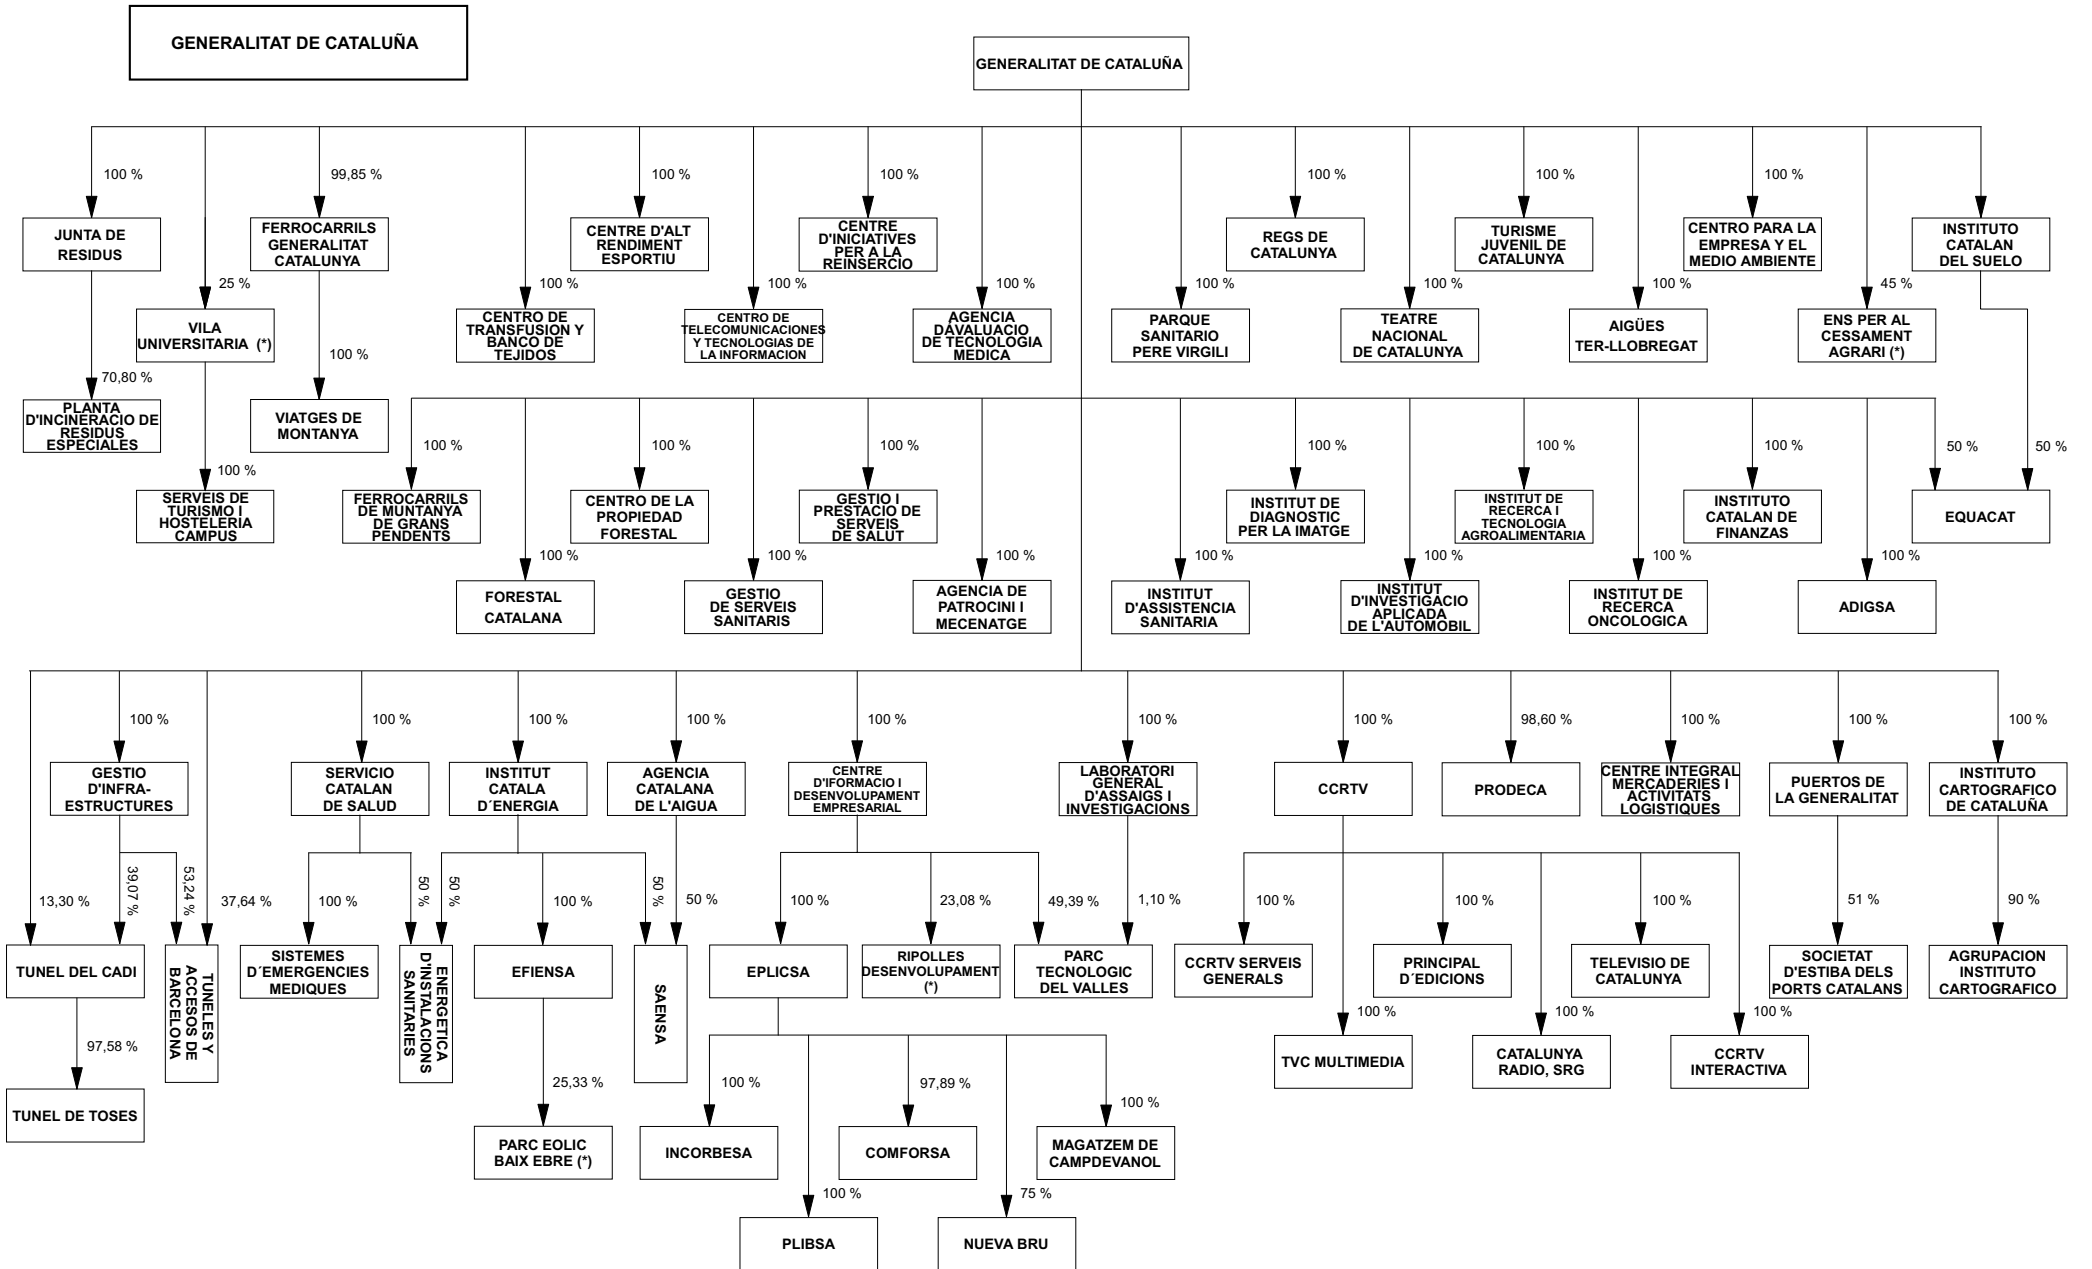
GENERALITAT DE CATALUÑA

GENERALITAT DE CATALUÑA

100 %
JUNTA DE RESIDUS
70,80 %
PLANTA D'INCINERACIO DE RESIDUS ESPECIALES

25 %
VILA UNIVERSITARIA (*)
100 %
SERVEIS DE TURISMO I HOSTELERIA CAMPUS

99,85 %
FERROCARRILS GENERALITAT CATALUNYA
100 %
VIATGES DE MONTANYA

100 %
CENTRO DE TRANSFUSION Y BANCO DE TEJIDOS

100 %
CENTRE D'ALT RENDIMENT ESPORTIU

100 %
CENTRO DE TELECOMUNICACIONES Y TECNOLOGIAS DE LA INFORMACION

100 %
CENTRE D'INICIATIVES PER A LA REINSERCIO

100 %
AGENCIA DÁVALUACIO DE TECNOLOGIA MEDICA

100 %
PARQUE SANITARIO PERE VIRGILI

100 %
REGS DE CATALUNYA

100 %
TEATRE NACIONAL DE CATALUNYA

100 %
TURISME JUVENIL DE CATALUNYA

100 %
AIGÜES TER-LLOBREGAT

100 %
CENTRO PARA LA EMPRESA Y EL MEDIO AMBIENTE

45 %
ENS PER AL CESSAMENT AGRARI (*)

INSTITUTO CATALAN DEL SUELO
50 %

100 %
FERROCARRILS DE MUNTANYA DE GRANS PENDENTS

100 %
FORESTAL CATALANA

100 %
CENTRO DE LA PROPIEDAD FORESTAL

100 %
GESTIO DE SERVEIS SANITARIS

100 %
GESTIO I PRESTACIO DE SERVEIS DE SALUT

100 %
AGENCIA DE PATROCINI I MECENATGE

100 %
INSTITUT D'ASSISTENCIA SANITARIA

100 %
INSTITUT DE DIAGNOSTIC PER LA IMATGE

100 %
INSTITUT D'INVESTIGACIO APLICADA DE L'AUTOMOBIL

100 %
INSTITUT DE RECERCA I TECNOLOGIA AGROALIMENTARIA

100 %
INSTITUT DE RECERCA ONCOLOGICA

100 %
INSTITUTO CATALAN DE FINANZAS

100 %
ADIGSA

50 %
EQUACAT

13,30 %
TUNEL DEL CADI
97,58 %
TUNEL DE TOSES

100 %
GESTIO D'INFRA-ESTRUCTURES
39,07 %
53,24 %
37,64 %
TUNELES Y ACCESOS DE BARCELONA

100 %
SERVICIO CATALAN DE SALUD
100 %
SISTEMES D´EMERGENCIES MEDIQUES
50 %
50 %
ENERGETICA D'INSTALACIONS SANITARIES

100 %
INSTITUT CATALA D´ENERGIA
100 %
EFIENSA
25,33 %
PARC EOLIC BAIX EBRE (*)
50 %
SAENSA

100 %
AGENCIA CATALANA DE L'AIGUA
50 %

100 %
CENTRE D'IFORMACIO I DESENVOLUPAMENT EMPRESARIAL
100 %
EPLICSA
100 %
INCORBESA
100 %
PLIBSA
97,89 %
COMFORSA
75 %
NUEVA BRU
100 %
MAGATZEM DE CAMPDEVANOL
23,08 %
RIPOLLES DESENVOLUPAMENT (*)
49,39 %
PARC TECNOLOGIC DEL VALLES

100 %
LABORATORI GENERAL D'ASSAIGS I INVESTIGACIONS
1,10 %

100 %
CCRTV
100 %
CCRTV SERVEIS GENERALS
100 %
TVC MULTIMEDIA
100 %
PRINCIPAL D´EDICIONS
100 %
CATALUNYA RADIO, SRG
100 %
TELEVISIO DE CATALUNYA
100 %
CCRTV INTERACTIVA

98,60 %
PRODECA

100 %
CENTRE INTEGRAL MERCADERIES I ACTIVITATS LOGISTIQUES

100 %
PUERTOS DE LA GENERALITAT
51 %
SOCIETAT D'ESTIBA DELS PORTS CATALANS

100 %
INSTITUTO CARTOGRAFICO DE CATALUÑA
90 %
AGRUPACION INSTITUTO CARTOGRAFICO